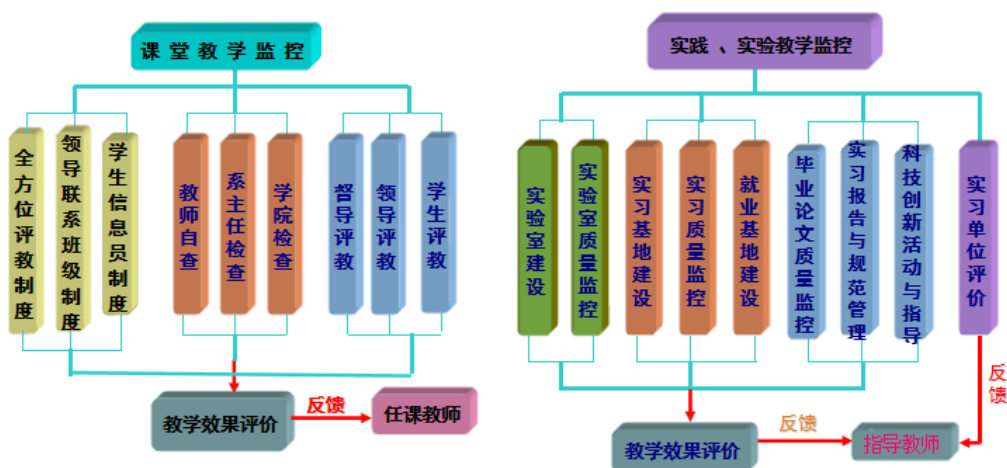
课堂教学监控

全方位评教制度

领导联系班级制度

学生信息员制度

教师自查

系主任检查

学院检查

督导评教

领导评教

学生评教

教学效果评价

反馈

任课教师

实践 、实验教学监控

实验室建设

实验室质量监控

实习基地建设

实习质量监控

就业基地建设

毕业论文质量监控

实习报告与规范管理

科技创新活动与指导

实习单位评价

教学效果评价

反馈

指导教师

反馈